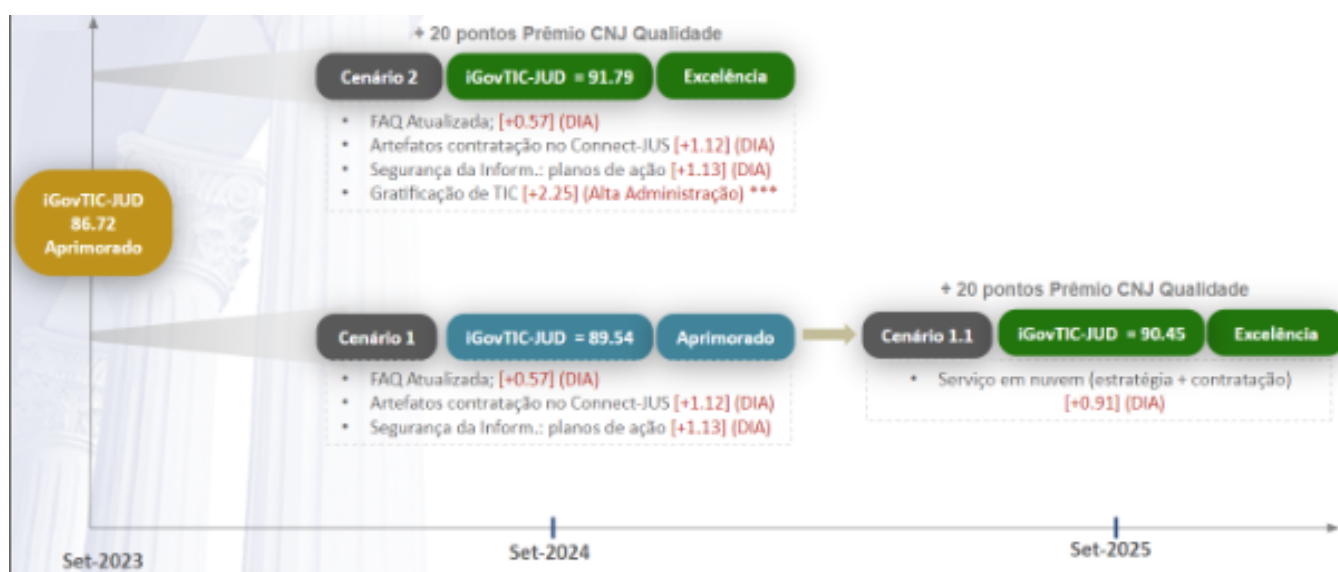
+ 20 pontos Prêmio CNJ Qualidade

Cenário 2 | iGovTIC-JUD = 91.79 | Excelência

- FAQ Atualizada; [+0.57] (DIA)
- Artefatos contratação no Connect-JUS [+1.12] (DIA)
- Segurança da Inform.: planos de ação [+1.13] (DIA)
- Gratificação de TIC [+2.25] (Alta Administração) ***

iGovTIC-JUD 86.72 Aprimorado

+ 20 pontos Prêmio CNJ Qualidade

Cenário 1 | iGovTIC-JUD = 89.54 | Aprimorado

- FAQ Atualizada; [+0.57] (DIA)
- Artefatos contratação no Connect-JUS [+1.12] (DIA)
- Segurança da Inform.: planos de ação [+1.13] (DIA)

Cenário 1.1 | iGovTIC-JUD = 90.45 | Excelência

- Serviço em nuvem (estratégia + contratação) [+0.91] (DIA)

Set-2023

Set-2024

Set-2025